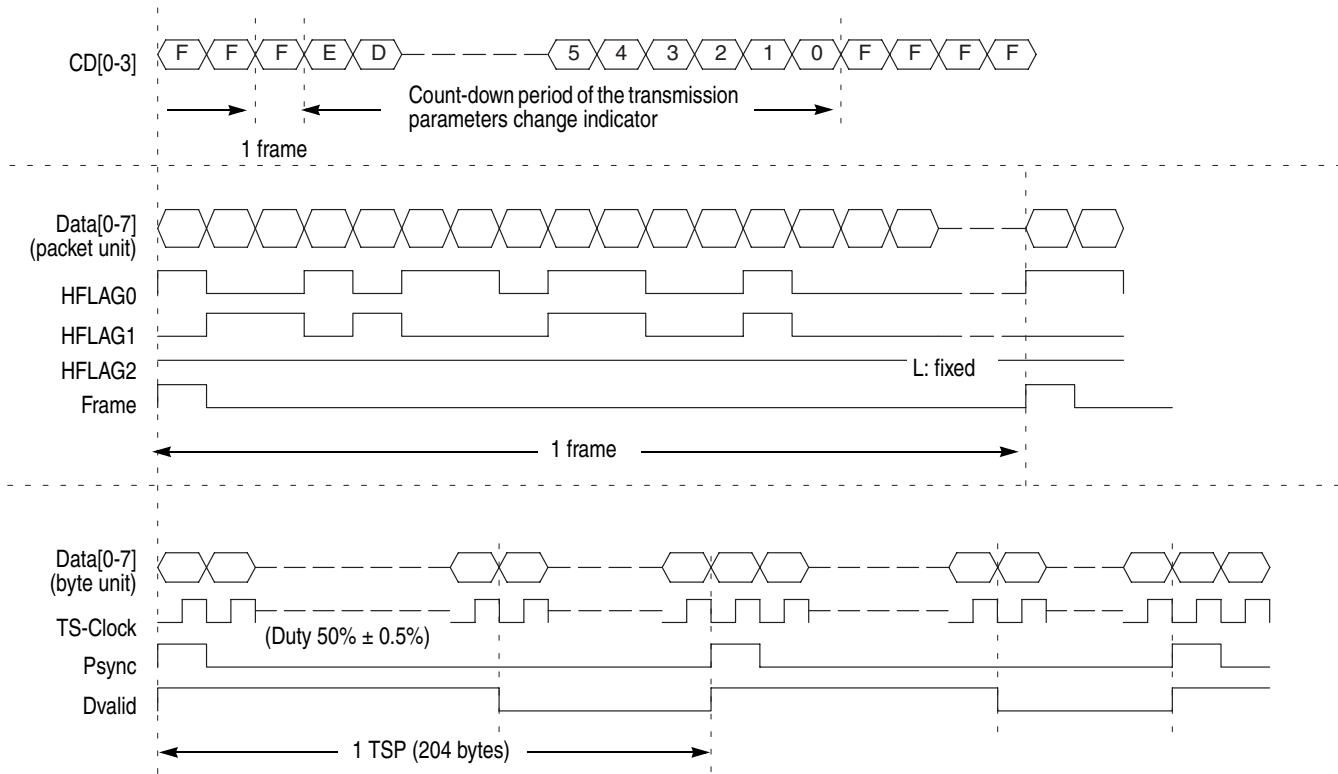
CD[0-3]

F F F E D 5 4 3 2 1 0 F F F F

Count-down period of the transmission parameters change indicator

1 frame

Data[0-7] (packet unit)

HFLAG0

HFLAG1

HFLAG2

L: fixed

Frame

1 frame

Data[0-7] (byte unit)

TS-Clock

(Duty 50% ± 0.5%)

Psync

Dvalid

1 TSP (204 bytes)